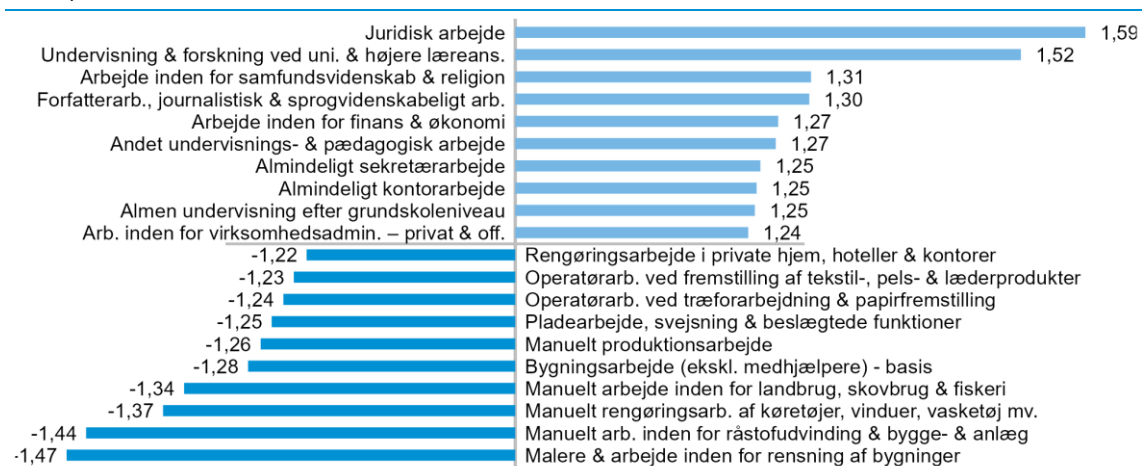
| | |
|---|---|
| Juridisk arbejde | 1,59 |
| Undervisning & forskning ved uni. & højere læreans. | 1,52 |
| Arbejde inden for samfundsvidenskab & religion | 1,31 |
| Forfatterarb., journalistisk & sprogvidenskabeligt arb. | 1,30 |
| Arbejde inden for finans & økonomi | 1,27 |
| Andet undervisnings- & pædagogisk arbejde | 1,27 |
| Almindeligt sekretærarbejde | 1,25 |
| Almindeligt kontorarbejde | 1,25 |
| Almen undervisning efter grundskoleniveau | 1,25 |
| Arb. inden for virksomhedsadmin. – privat & off. | 1,24 |
| Rengøringsarbejde i private hjem, hoteller & kontorer | -1,22 |
| Operatørarb. ved fremstilling af tekstil-, pels- & læderprodukter | -1,23 |
| Operatørarb. ved træforarbejdning & papirfremstilling | -1,24 |
| Pladearbejde, svejsning & beslægtede funktioner | -1,25 |
| Manuelt produktionsarbejde | -1,26 |
| Bygningsarbejde (ekskl. medhjælpere) - basis | -1,28 |
| Manuelt arbejde inden for landbrug, skovbrug & fiskeri | -1,34 |
| Manuelt rengøringsarb. af køretøjer, vinduer, vasketøj mv. | -1,37 |
| Manuelt arb. inden for råstofudvinding & bygge- & anlæg | -1,44 |
| Malere & arbejde inden for rensning af bygninger | -1,47 |